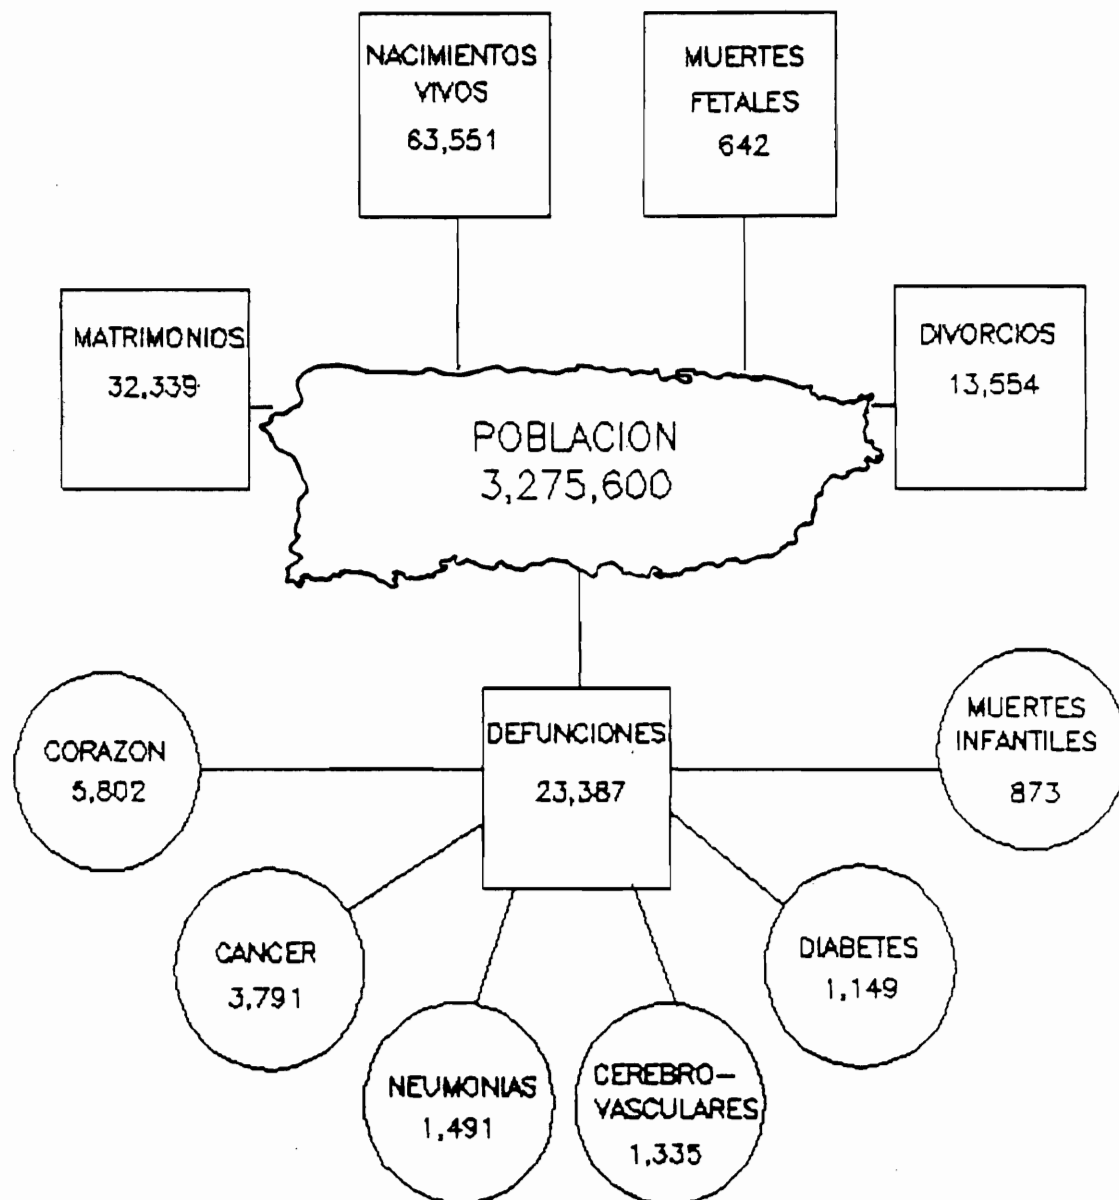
NACIMIENTOS VIVOS
63,551

MUERTES FETALES
642

MATRIMONIOS
32,339

DIVORCIOS
13,554

POBLACION
3,275,600

CORAZON
5,802

DEFUNCIONES
23,387

MUERTES INFANTILES
873

CANCER
3,791

DIABETES
1,149

NEUMONIAS
1,491

CEREBRO-VASCULARES
1,335